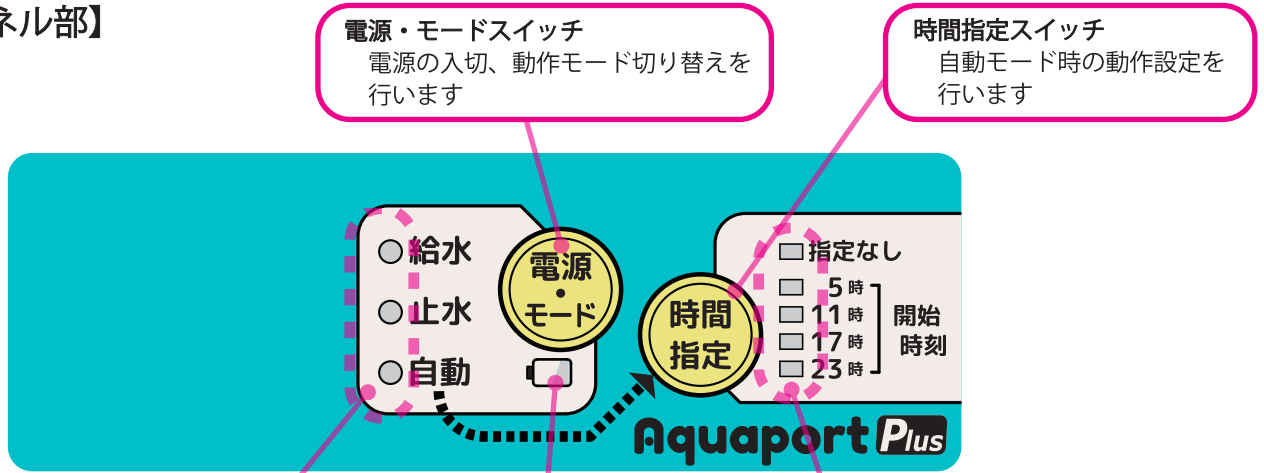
ネル部】

電源・モードスイッチ
電源の入切、動作モード切り替えを行います

時間指定スイッチ
自動モード時の動作設定を行います

給水
止水
自動

電源
・
モード

時間
指定

指定なし
5 時
11 時
17 時
23 時
開始
時刻

Aquaport Plus